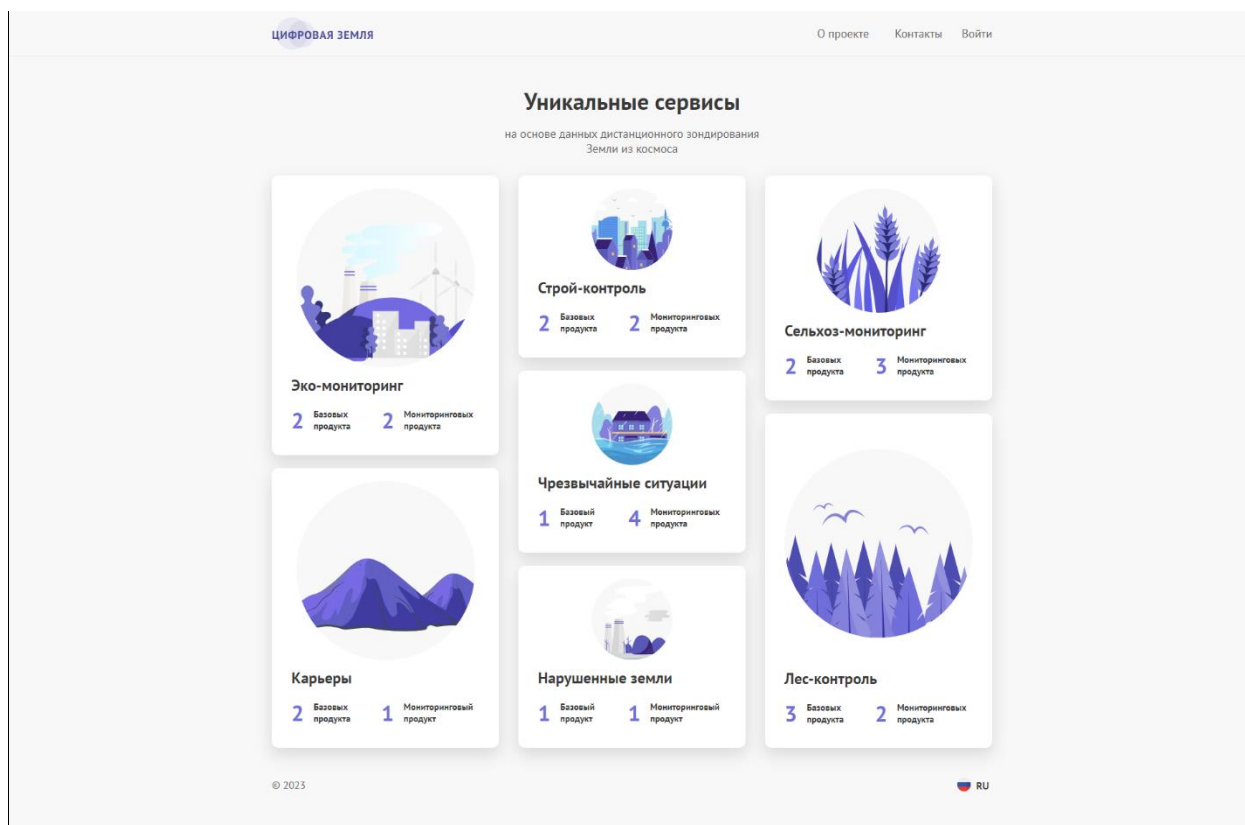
ЦИФРОВАЯ ЗЕМЛЯ

О проекте Контакты Войти

Уникальные сервисы

на основе данных дистанционного зондирования Земли из космоса

Эко-мониторинг

2 Базовых продукта 2 Мониторинговых продукта

Строй-контроль

2 Базовых продукта 2 Мониторинговых продукта

Сельхоз-мониторинг

2 Базовых продукта 3 Мониторинговых продукта

Чрезвычайные ситуации

1 Базовый продукт 4 Мониторинговых продукта

Карьеры

2 Базовых продукта 1 Мониторинговый продукт

Нарушенные земли

1 Базовый продукт 1 Мониторинговый продукт

Лес-контроль

3 Базовых продукта 2 Мониторинговых продукта

© 2023

RU